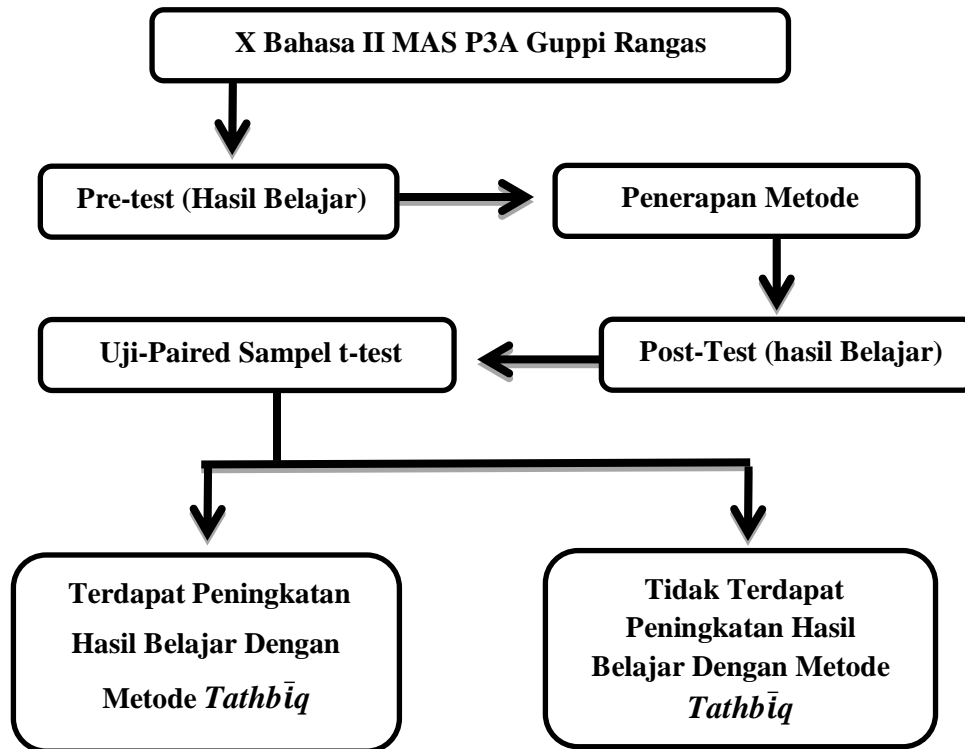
X Bahasa II MAS P3A Guppi Rangas

Pre-test (Hasil Belajar)

Penerapan Metode

Uji-Paired Sampel t-test

Post-Test (hasil Belajar)

Terdapat Peningkatan Hasil Belajar Dengan Metode *Tathbīq*

Tidak Terdapat Peningkatan Hasil Belajar Dengan Metode *Tathbīq*